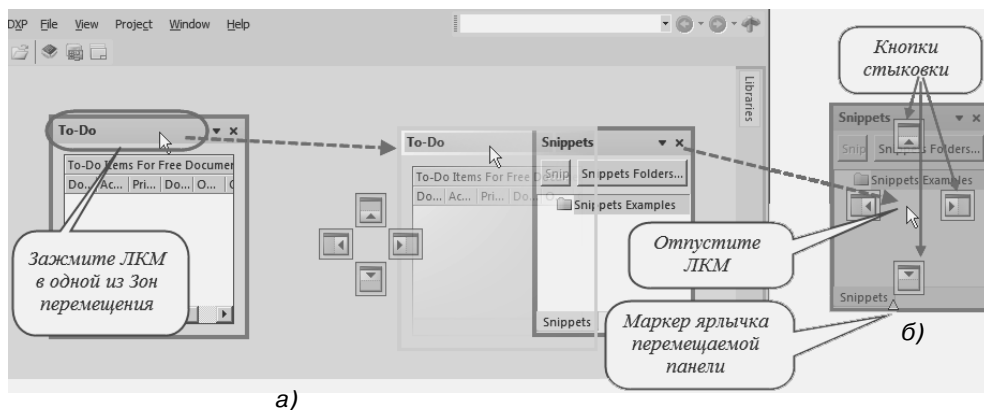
DXP File View Project Window Help

Libraries

To-Do

To-Do Items For Free Documen

Do... Ac... Pri... Do... O...

Зажмите ЛКМ в одной из Зон перемещения

To-Do

To-Do Items For Free Do

Do... Ac... Pri... Do...

Snippets

Snip Snippets Folders...

Snippets Examples

Snippets

Кнопки стыковки

Snippets

Snip Snippets Folders...

Snippets Examples

Отпустите ЛКМ

Snippets

Маркер ярлычка перемещаемой панели

б)

а)